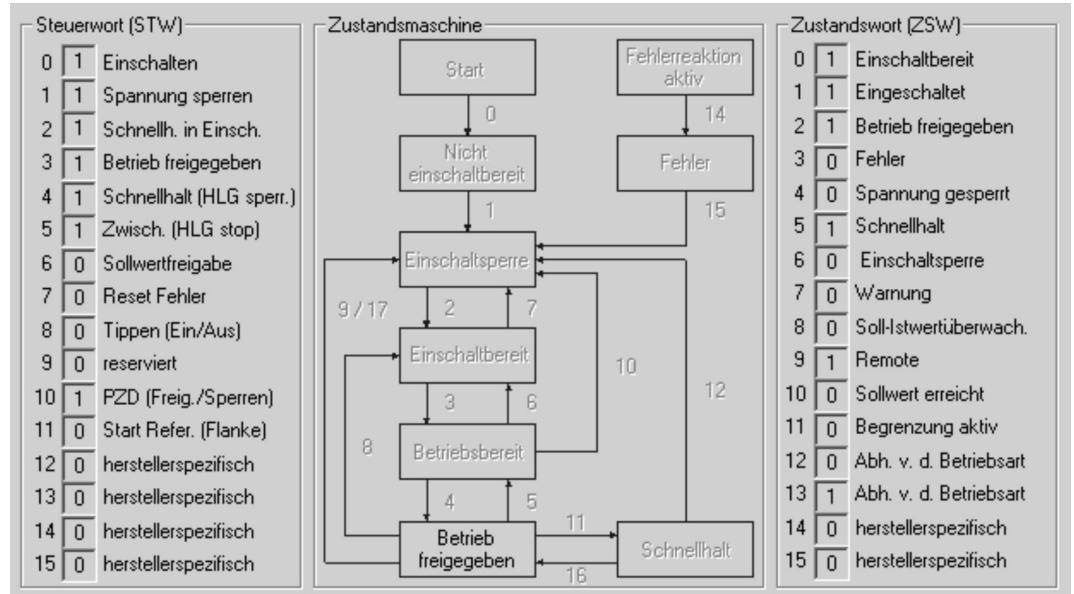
Steuerwort (STW)

| | | |
|---|---|---|
| 0 | 1 | Einschalten |
| 1 | 1 | Spannung sperren |
| 2 | 1 | Schnellh. in Einsch. |
| 3 | 1 | Betrieb freigegeben |
| 4 | 1 | Schnellhalt (HLG sperr.) |
| 5 | 1 | Zwisch. (HLG stop) |
| 6 | 0 | Sollwertfreigabe |
| 7 | 0 | Reset Fehler |
| 8 | 0 | Tippen (Ein/Aus) |
| 9 | 0 | reserviert |
| 10 | 1 | PZD (Freig./Sperren) |
| 11 | 0 | Start Refer. (Flanke) |
| 12 | 0 | herstellerspezifisch |
| 13 | 0 | herstellerspezifisch |
| 14 | 0 | herstellerspezifisch |
| 15 | 0 | herstellerspezifisch |

Zustandsmaschine

Start
0
Nicht einschaltbereit
1
Fehlerreaktion aktiv
14
Fehler
15
Einschaltsperre
9 / 17
2
7
Einschaltbereit
10
3
6
12
8
Betriebsbereit
4
5
Betrieb freigegeben
11
16
Schnellhalt

Zustandswort (ZSW)

| | | |
|---|---|---|
| 0 | 1 | Einschaltbereit |
| 1 | 1 | Eingeschaltet |
| 2 | 1 | Betrieb freigegeben |
| 3 | 0 | Fehler |
| 4 | 0 | Spannung gesperrt |
| 5 | 1 | Schnellhalt |
| 6 | 0 | Einschaltsperre |
| 7 | 0 | Warnung |
| 8 | 0 | Soll-Istwertüberwach. |
| 9 | 1 | Remote |
| 10 | 0 | Sollwert erreicht |
| 11 | 0 | Begrenzung aktiv |
| 12 | 0 | Abh. v. d. Betriebsart |
| 13 | 1 | Abh. v. d. Betriebsart |
| 14 | 0 | herstellerspezifisch |
| 15 | 0 | herstellerspezifisch |